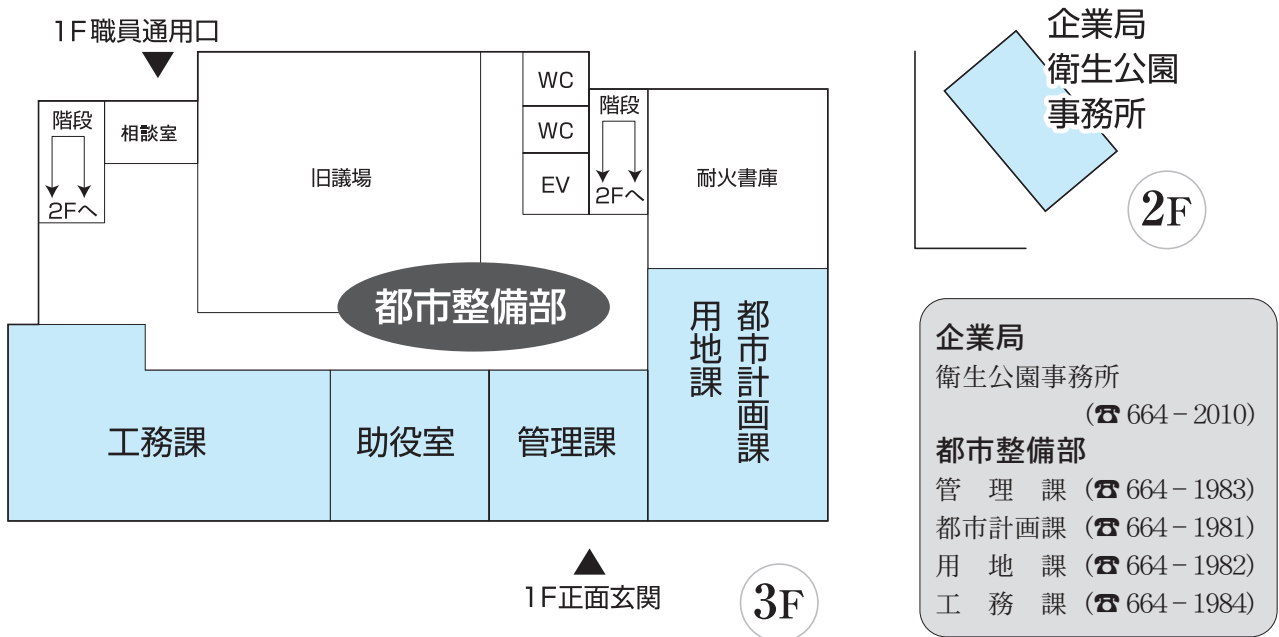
1F職員通用口

階段
2Fへ

相談室

旧議場

WC
WC
EV

階段
2Fへ

耐火書庫

都市整備部

用地課

都市計画課

工務課

助役室

管理課

1F正面玄関

3F

企業局
衛生公園
事務所

2F

企業局
衛生公園事務所
(☎ 664－2010)
都市整備部
管 理 課 (☎ 664－1983)
都市計画課 (☎ 664－1981)
用 地 課 (☎ 664－1982)
工 務 課 (☎ 664－1984)